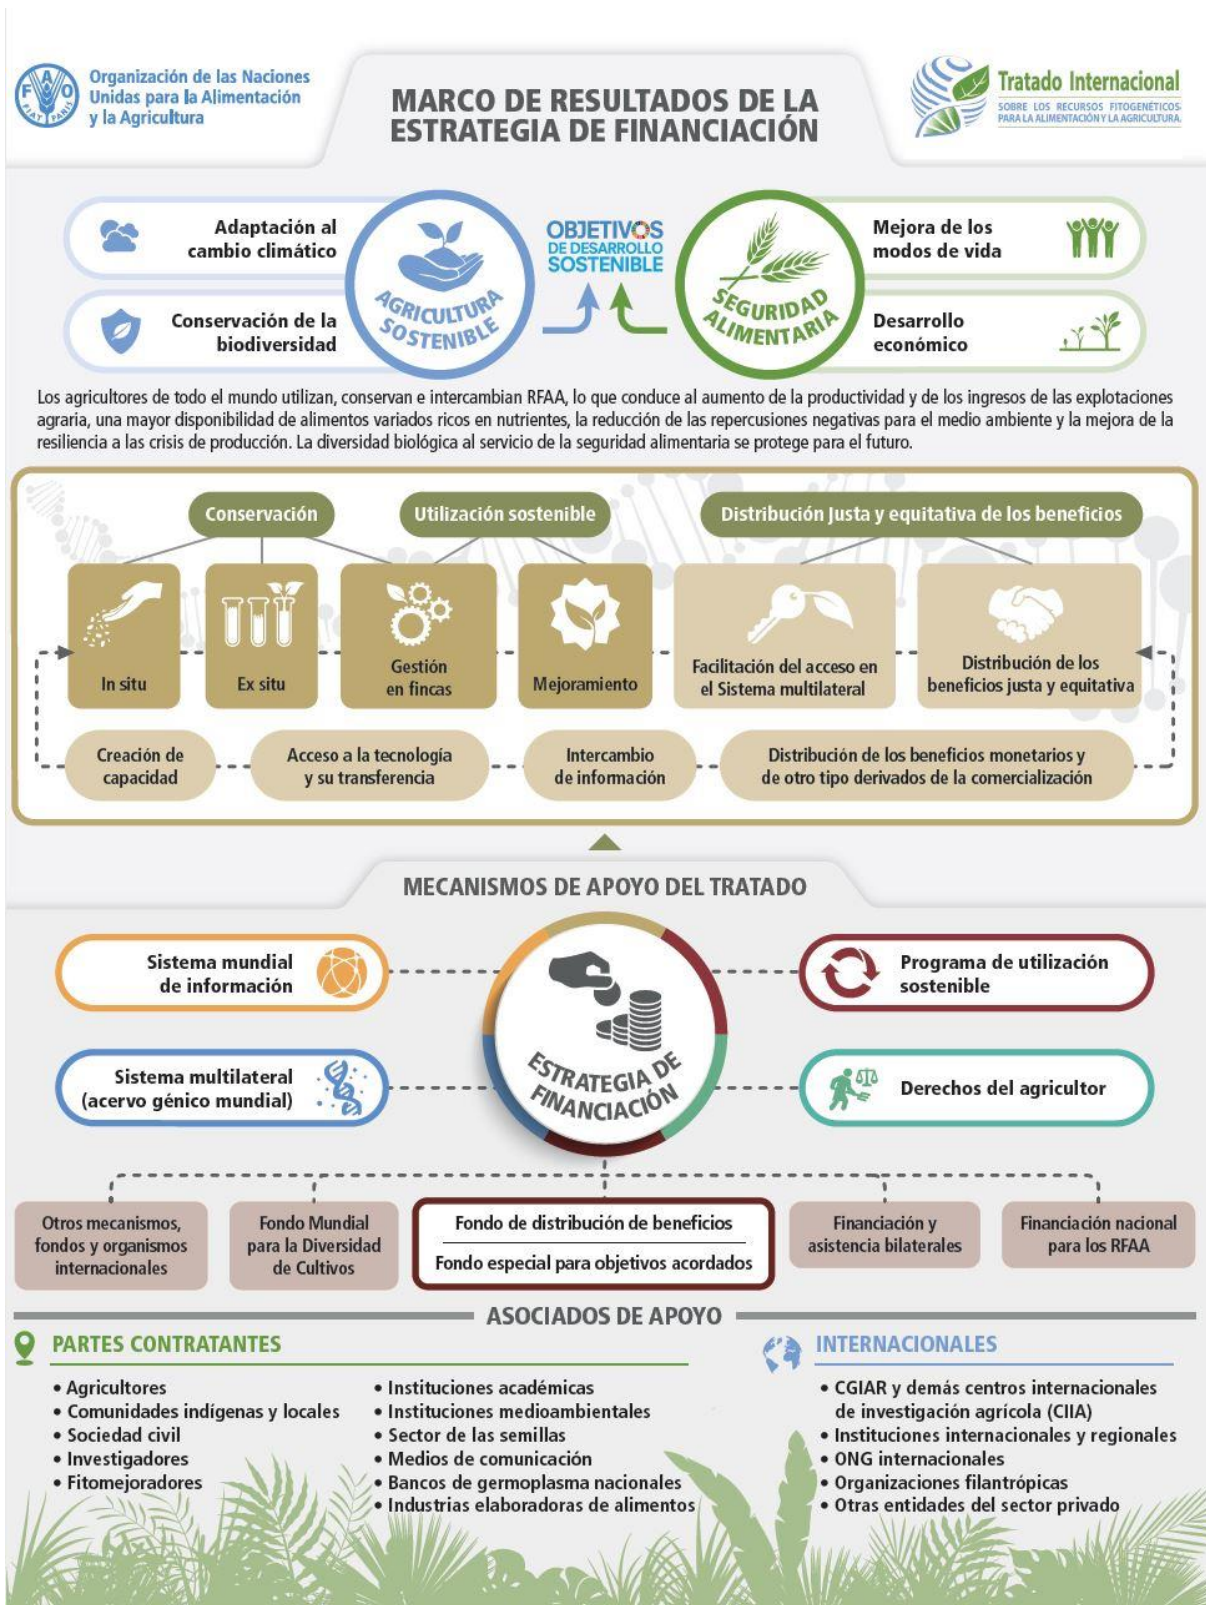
FAO FIAT PANIS
Organización de las Naciones Unidas para la Alimentación y la Agricultura

MARCO DE RESULTADOS DE LA ESTRATEGIA DE FINANCIACIÓN

Tratado Internacional
SOBRE LOS RECURSOS FITOGENÉTICOS PARA LA ALIMENTACIÓN Y LA AGRICULTURA

Adaptación al cambio climático

Conservación de la biodiversidad

AGRICULTURA SOSTENIBLE

OBJETIVOS DE DESARROLLO SOSTENIBLE

SEGURIDAD ALIMENTARIA

Mejora de los modos de vida

Desarrollo económico

Los agricultores de todo el mundo utilizan, conservan e intercambian RFAA, lo que conduce al aumento de la productividad y de los ingresos de las explotaciones agraria, una mayor disponibilidad de alimentos variados ricos en nutrientes, la reducción de las repercusiones negativas para el medio ambiente y la mejora de la resiliencia a las crisis de producción. La diversidad biológica al servicio de la seguridad alimentaria se protege para el futuro.

Conservación

Utilización sostenible

Distribución justa y equitativa de los beneficios

In situ

Ex situ

Gestión en fincas

Mejoramiento

Facilitación del acceso en el Sistema multilateral

Distribución de los beneficios justa y equitativa

Creación de capacidad

Acceso a la tecnología y su transferencia

Intercambio de información

Distribución de los beneficios monetarios y de otro tipo derivados de la comercialización

MECANISMOS DE APOYO DEL TRATADO

Sistema mundial de información

Programa de utilización sostenible

ESTRATEGIA DE FINANCIACIÓN

Sistema multilateral (acervo génico mundial)

Derechos del agricultor

Otros mecanismos, fondos y organismos internacionales

Fondo Mundial para la Diversidad de Cultivos

Fondo de distribución de beneficios

Fondo especial para objetivos acordados

Financiación y asistencia bilaterales

Financiación nacional para los RFAA

ASOCIADOS DE APOYO

PARTES CONTRATANTES

• Agricultores
• Comunidades indígenas y locales
• Sociedad civil
• Investigadores
• Fitomejoradores

• Instituciones académicas
• Instituciones medioambientales
• Sector de las semillas
• Medios de comunicación
• Bancos de germoplasma nacionales
• Industrias elaboradoras de alimentos

INTERNACIONALES

• CGIAR y demás centros internacionales de investigación agrícola (CIIA)
• Instituciones internacionales y regionales
• ONG internacionales
• Organizaciones filantrópicas
• Otras entidades del sector privado